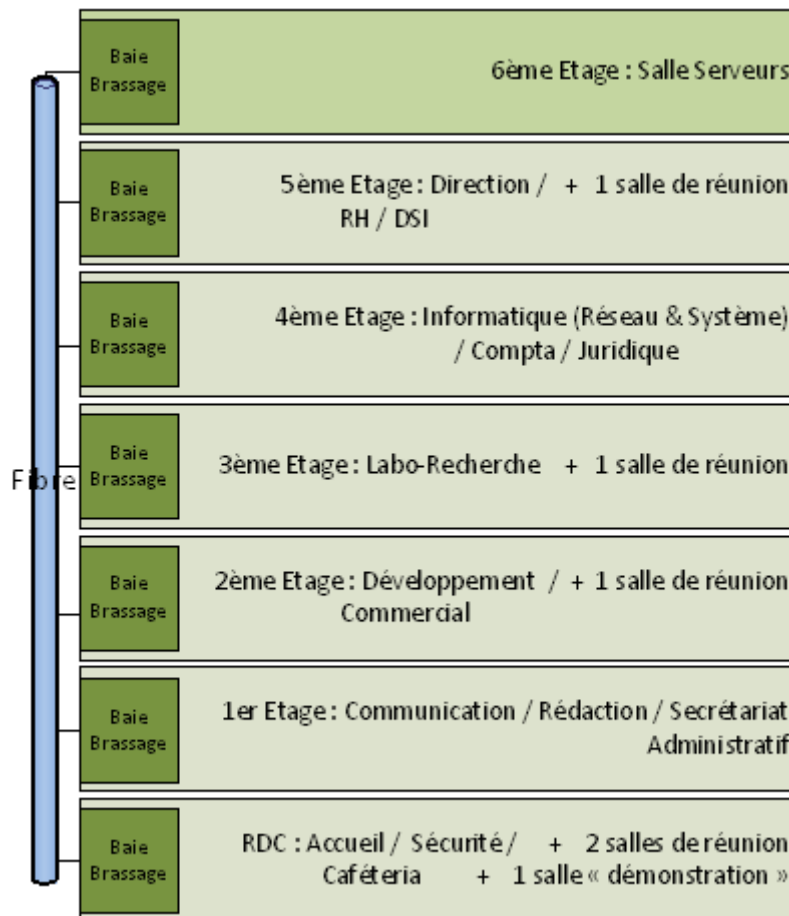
Baie Brassage

6ème Etage : Salle Serveurs

Baie Brassage

5ème Etage : Direction / + 1 salle de réunion RH / DSI

Baie Brassage

4ème Etage : Informatique (Réseau & Système) / Compta / Juridique

Fibre

Baie Brassage

3ème Etage : Labo-Recherche + 1 salle de réunion

Baie Brassage

2ème Etage : Développement / + 1 salle de réunion Commercial

Baie Brassage

1er Etage : Communication / Rédaction / Secrétariat Administratif

Baie Brassage

RDC : Accueil / Sécurité / + 2 salles de réunion Caféteria + 1 salle « démonstration »